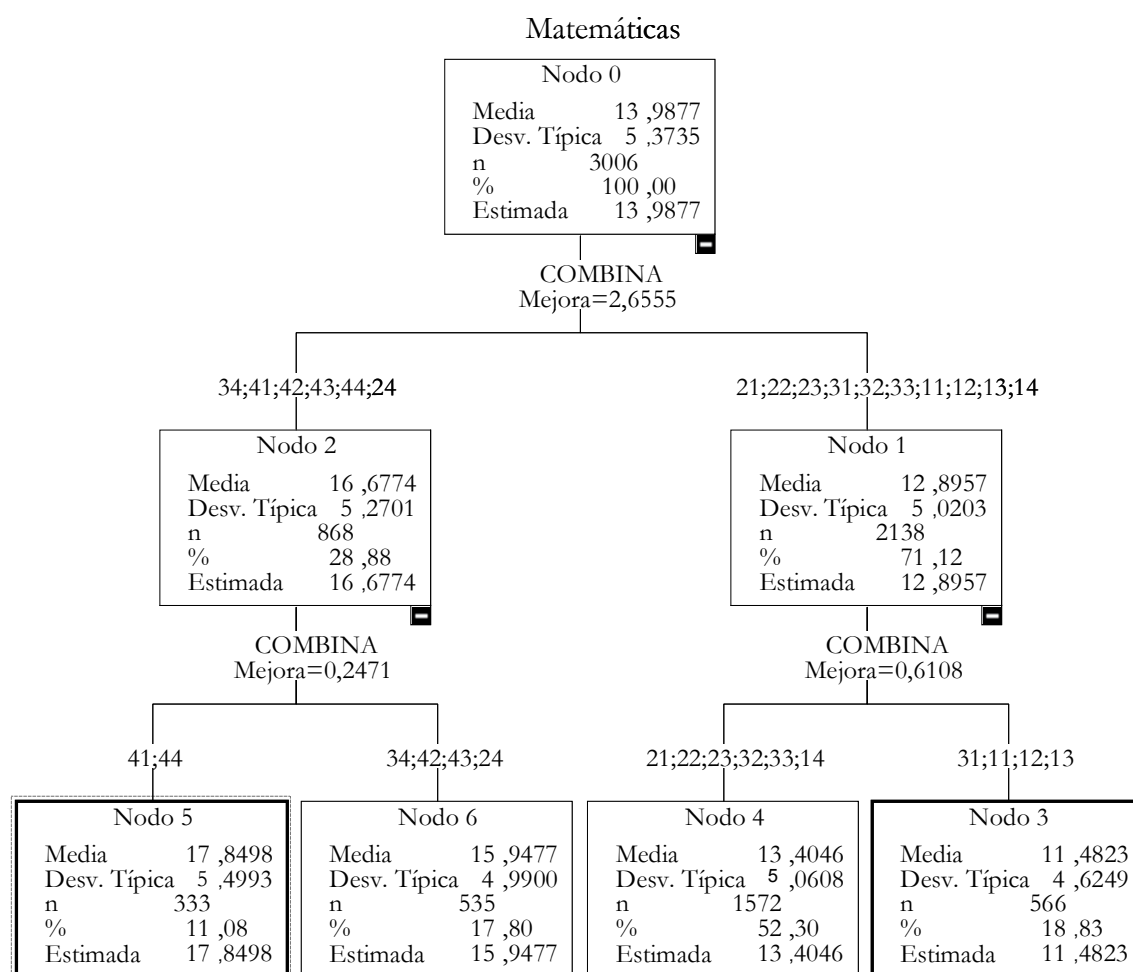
Matemáticas

Nodo 0
Media 13 ,9877
Desv. Típica 5 ,3735
n 3006
% 100 ,00
Estimada 13 ,9877

COMBINA
Mejora=2,6555

34;41;42;43;44;24

Nodo 2
Media 16 ,6774
Desv. Típica 5 ,2701
n 868
% 28 ,88
Estimada 16 ,6774

COMBINA
Mejora=0,2471

41;44

Nodo 5
Media 17 ,8498
Desv. Típica 5 ,4993
n 333
% 11 ,08
Estimada 17 ,8498

34;42;43;24

Nodo 6
Media 15 ,9477
Desv. Típica 4 ,9900
n 535
% 17 ,80
Estimada 15 ,9477

21;22;23;31;32;33;11;12;13;14

Nodo 1
Media 12 ,8957
Desv. Típica 5 ,0203
n 2138
% 71 ,12
Estimada 12 ,8957

COMBINA
Mejora=0,6108

21;22;23;32;33;14

Nodo 4
Media 13 ,4046
Desv. Típica 5 ,0608
n 1572
% 52 ,30
Estimada 13 ,4046

31;11;12;13

Nodo 3
Media 11 ,4823
Desv. Típica 4 ,6249
n 566
% 18 ,83
Estimada 11 ,4823